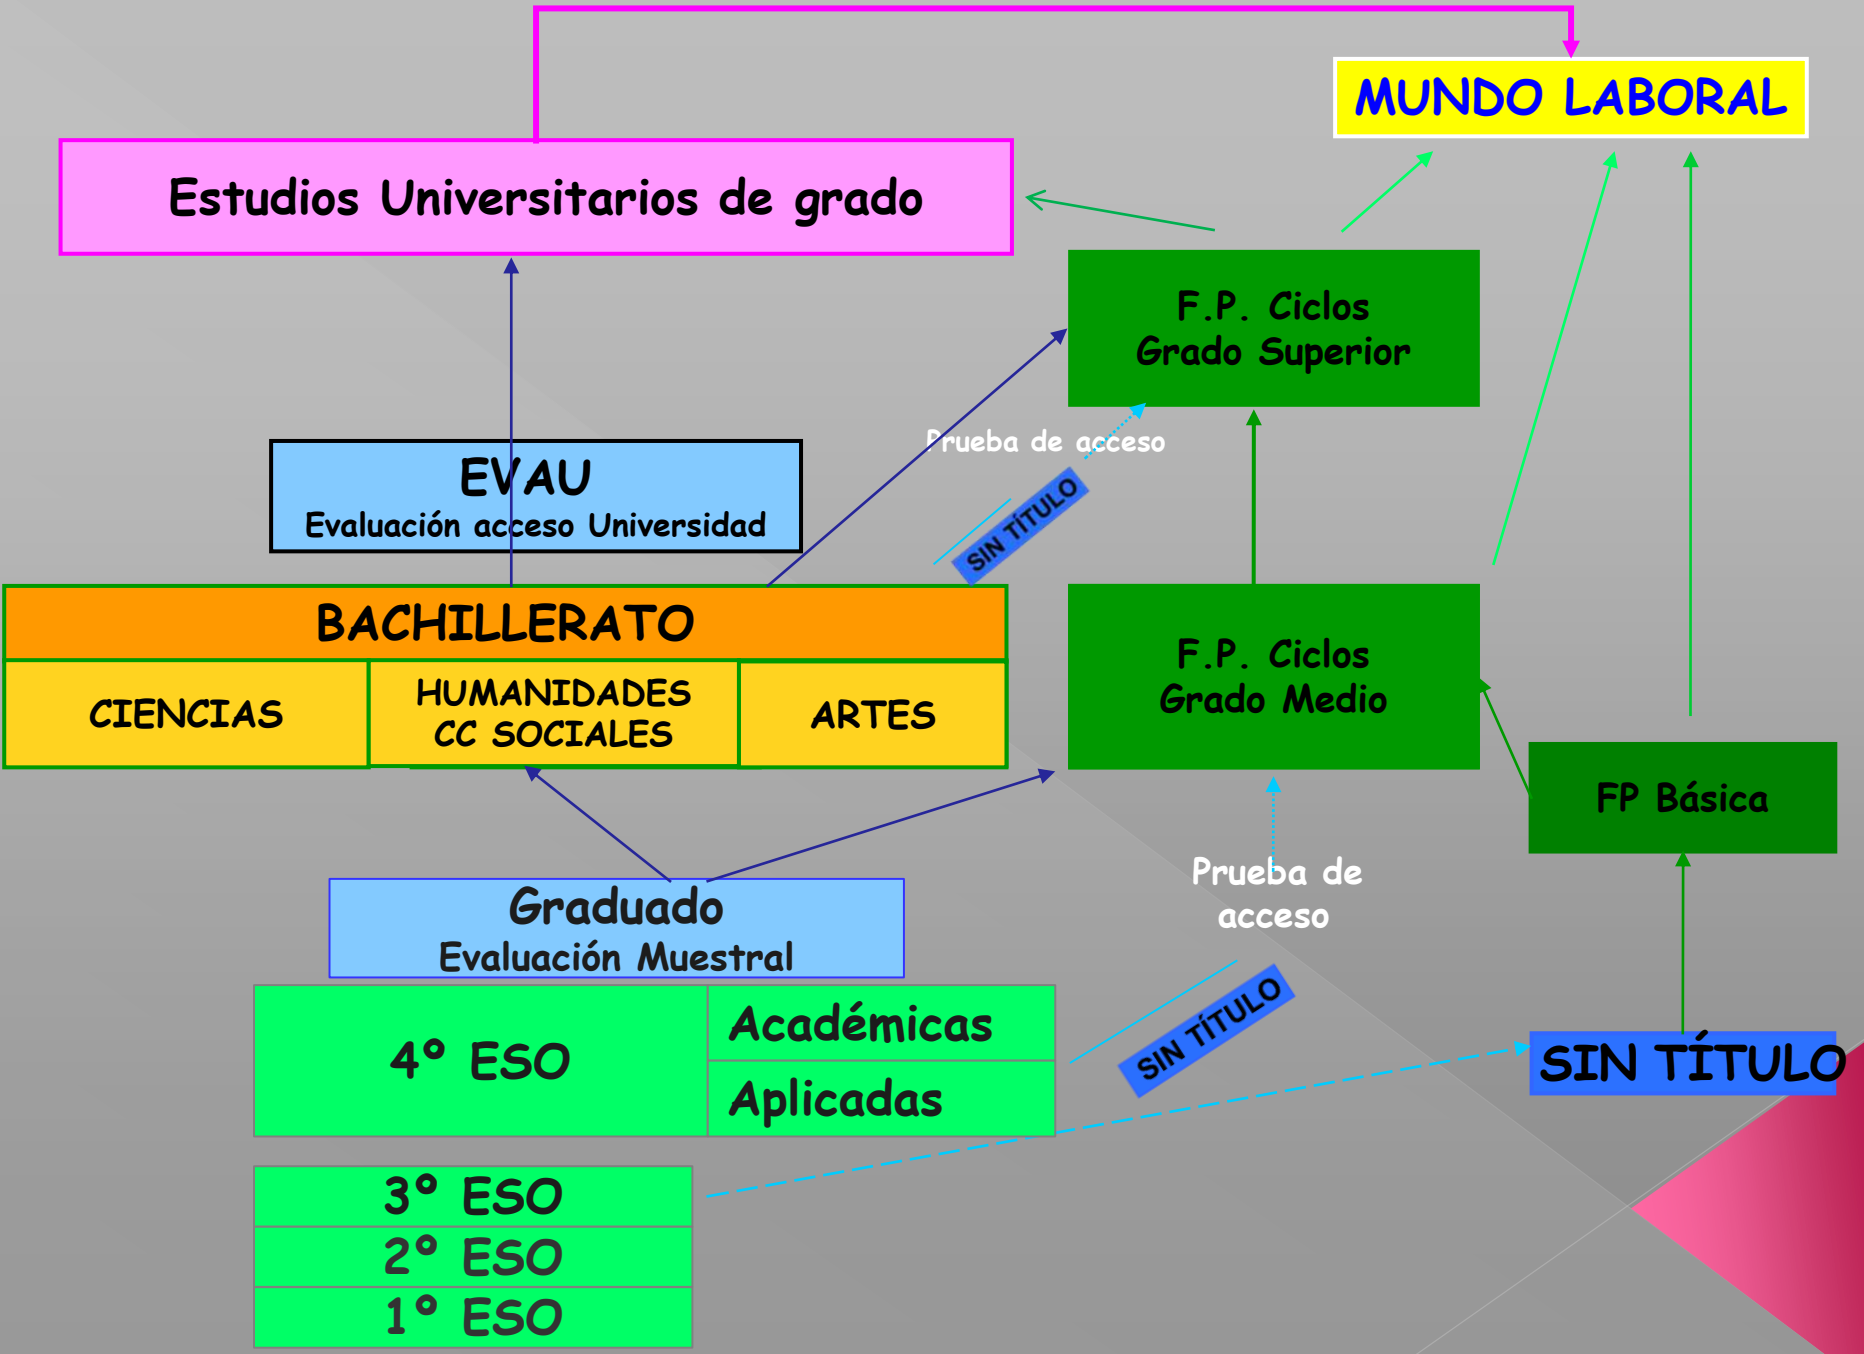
MUNDO LABORAL

Estudios Universitarios de grado

F.P. Ciclos
Grado Superior

Prueba de acceso

SIN TÍTULO

EVAU
Evaluación acceso Universidad

BACHILLERATO

| CIENCIAS | HUMANIDADES CC SOCIALES | ARTES |
|---|---|---|

F.P. Ciclos
Grado Medio

FP Básica

Graduado
Evaluación Muestral

Prueba de acceso

SIN TÍTULO

| 4° ESO | Académicas |
|---|---|
| | Aplicadas |

SIN TÍTULO

3° ESO
2° ESO
1° ESO